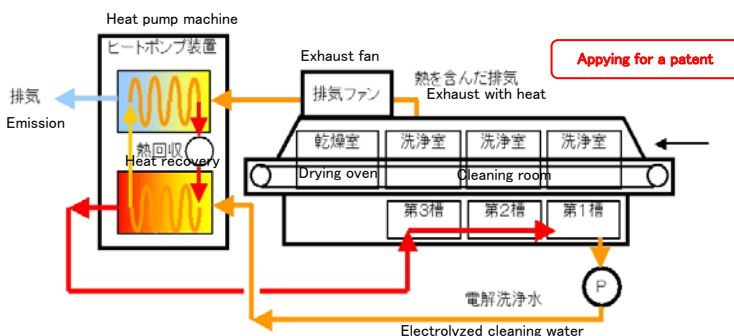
Heat pump machine

ヒートポンプ装置

Exhaust fan

排気ファン

熱を含んだ排気

Exhaust with heat

Appying for a patent

排気

Emission

熱回収

Heat recovery

乾燥室

洗浄室

洗浄室

洗浄室

Drying oven

Cleaning room

第3槽

第2槽

第1槽

P

電解洗浄水

Electrolyzed cleaning water